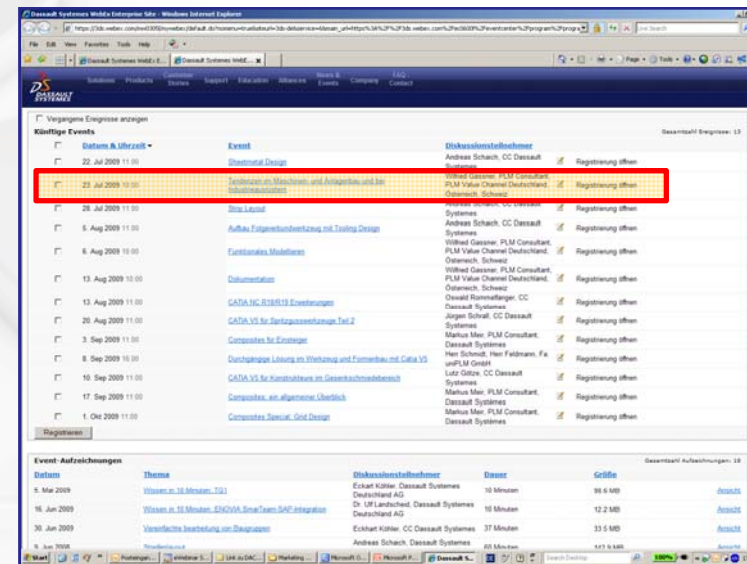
Dassault Systemes WebEx Enterprise Site - Windows Internet Explorer

https://3ds.webex.com/mw0305l/mywebex/default.do?nomenu=true&siteurl=3ds-de&service=6&main_url=https%3A%2F%2F3ds.webex.com%2Fec0605l%2Feventcenter%2Fprogram%2Fprogra

File Edit View Favorites Tools Help

Dassault Systemes WebEx E... | Dassault Systemes WebE...

Solutions Products Customer Stories Support Education Alliances News & Events Company FAQ Contact

DASSAULT SYSTEMES

Vergangene Ereignisse anzeigen

Künftige Events

Gesamtzahl Ereignisse: 13

| | Datum & Uhrzeit | Event | Diskussionsteilnehmer | | |
|---|---|---|---|---|---|
| | 22. Jul 2009 11:00 | Sheetmetal Design | Andreas Schaich, CC Dassault Systemes | | Registrierung öffnen |
| | 23. Jul 2009 10:00 | Tendenzen im Maschinen- und Anlagenbau und bei Industrieausrüstern | Wilfried Gassner, PLM Consultant, PLM Value Channel Deutschland, Österreich, Schweiz | | Registrierung öffnen |
| | 28. Jul 2009 11:00 | Strip Layout | Andreas Schaich, CC Dassault Systemes | | Registrierung öffnen |
| | 5. Aug 2009 11:00 | Aufbau Folgeverbundwerkzeug mit Tooling Design | Andreas Schaich, CC Dassault Systemes | | Registrierung öffnen |
| | 6. Aug 2009 10:00 | Funktionales Modellieren | Wilfried Gassner, PLM Consultant, PLM Value Channel Deutschland, Österreich, Schweiz | | Registrierung öffnen |
| | 13. Aug 2009 10:00 | Dokumentation | Wilfried Gassner, PLM Consultant, PLM Value Channel Deutschland, Österreich, Schweiz | | Registrierung öffnen |
| | 13. Aug 2009 11:00 | CATIA NC R18/R19 Erweiterungen | Oswald Rommelfanger, CC Dassault Systemes | | Registrierung öffnen |
| | 20. Aug 2009 11:00 | CATIA V5 für Spritzgusswerkzeuge Teil 2 | Jürgen Schrall, CC Dassault Systemes | | Registrierung öffnen |
| | 3. Sep 2009 11:00 | Composites für Einsteiger | Markus Meir, PLM Consultant, Dassault Systèmes | | Registrierung öffnen |
| | 8. Sep 2009 10:00 | Durchgängige Lösung im Werkzeug und Formenbau mit Catia V5 | Hen Schmidt, Hen Feldmann, Fa. uniPLM GmbH | | Registrierung öffnen |
| | 10. Sep 2009 11:00 | CATIA V5 für Konstrukteure im Gesenkschmiedebereich | Lutz Götze, CC Dassault Systemes | | Registrierung öffnen |
| | 17. Sep 2009 11:00 | Composites: ein allgemeiner Überblick | Markus Meir, PLM Consultant, Dassault Systèmes | | Registrierung öffnen |
| | 1. Okt 2009 11:00 | Composites Special: Grid Design | Markus Meir, PLM Consultant, Dassault Systèmes | | Registrierung öffnen |

Registrieren

Event-Aufzeichnungen

Gesamtzahl Aufzeichnungen: 18

| Datum | Thema | Diskussionsteilnehmer | Dauer | Größe | |
|---|---|---|---|---|---|
| 5. Mar 2009 | Wissen in 10 Minuten: TG1 | Eckart Köhler, Dassault Systemes Deutschland AG | 10 Minuten | 98.6 MB | Ansicht |
| 16. Jun 2009 | Wissen in 10 Minuten: ENOVIA SmarTeam-SAP-Integration | Dr. Ulf Landschiel, Dassault Systemes Deutschland AG | 10 Minuten | 12.2 MB | Ansicht |
| 30. Jun 2009 | Vereinfachte Bearbeitung von Baugruppen | Eckhart Köhler, CC Dassault Systemes | 37 Minuten | 33.5 MB | Ansicht |
| 9. Jun 2008 | Straßenlayout | Andreas Schaich, Dassault Systemes | 60 Minuten | 142.9 MB | |

Start | Posteingan... | Webinar S... | Link zu DAC... | Marketing ... | Microsoft O... | Microsoft P... | Dassault S... | Search Desktop | 100%